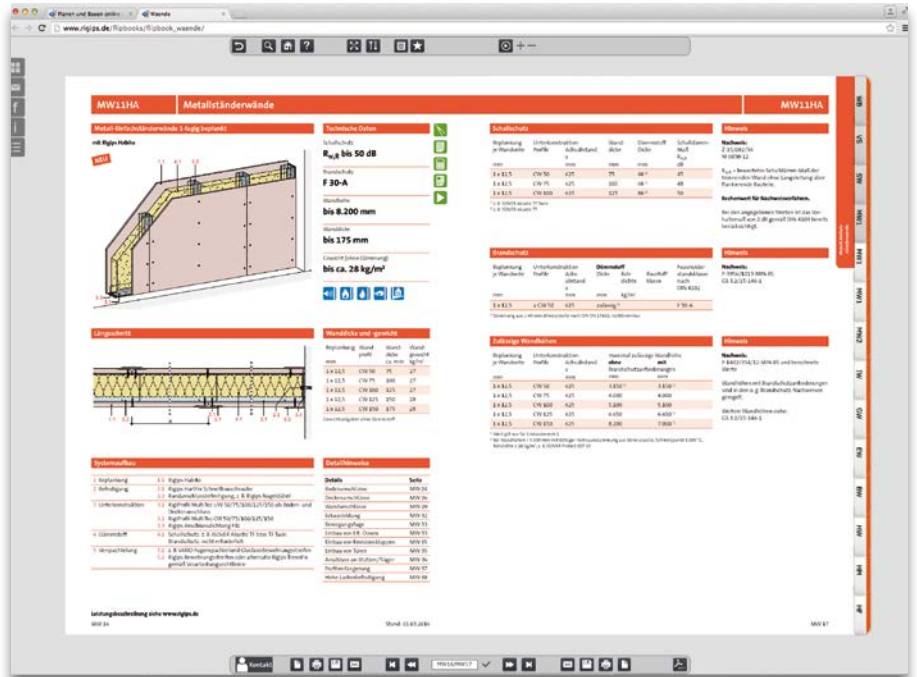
Planen und Bauen online · Waende

www.rigips.de/flipbooks/flipbook_waende/

MW11HA Metallständerwände MW11HA

Metall-Einfachständerwände 1-lagig beplankt

mit Rigips Habito

NEU

Technische Daten

Schallschutz
$R_{w,R}$ bis 50 dB

Brandschutz
F 30-A

Wandhöhe
bis 8.200 mm

Wanddicke
bis 175 mm

Gewicht (ohne Dämmung)
bis ca. 28 kg/m²

Schallschutz

Hinweis

Nachweis:

Brandschutz

Hinweis

Nachweis:

Zulässige Wandhöhen

Hinweis

Nachweis:

Längsschnitt

Wanddicke und -gewicht

| Beplankung mm | Ständerprofil | Wanddicke ca. mm | Wandgewicht kg/m² |
|---|---|---|---|
| 1 x 12,5 | CW 50 | 75 | 27 |
| 1 x 12,5 | CW 75 | 100 | 27 |
| 1 x 12,5 | CW 100 | 125 | 27 |
| 1 x 12,5 | CW 125 | 150 | 28 |
| 1 x 12,5 | CW 150 | 175 | 28 |

Systemaufbau

1 Beplankung
2 Befestigung
3 Unterkonstruktion
4 Dämmstoff
5 Verspachtelung

Detailhinweise

| Details | Seite |
|---|---|
| Bodenanschlüsse | MW 36 |
| Deckenanschlüsse | MW 36 |
| Wandanschlüsse | MW 29 |
| Schwertillung | MW 31 |
| Ecken | MW 33 |
| Einbau von Elt.-Dosen | MW 33 |
| Einbau von Revisionsklappen | MW 35 |
| Einbau von Türen | MW 35 |
| Anschluss an Stützen/Träger | MW 36 |
| Fugen | MW 37 |
| Hohe Lastenbefestigung | MW 48 |

Leistungsbeschreibung siehe www.rigips.de

MW 16 Stand: 01.03.2016 MW 17

WR VS SW MW1 MW11 MW2 TW GW KW BW HW HR PF

Kontakt MW16/MW17